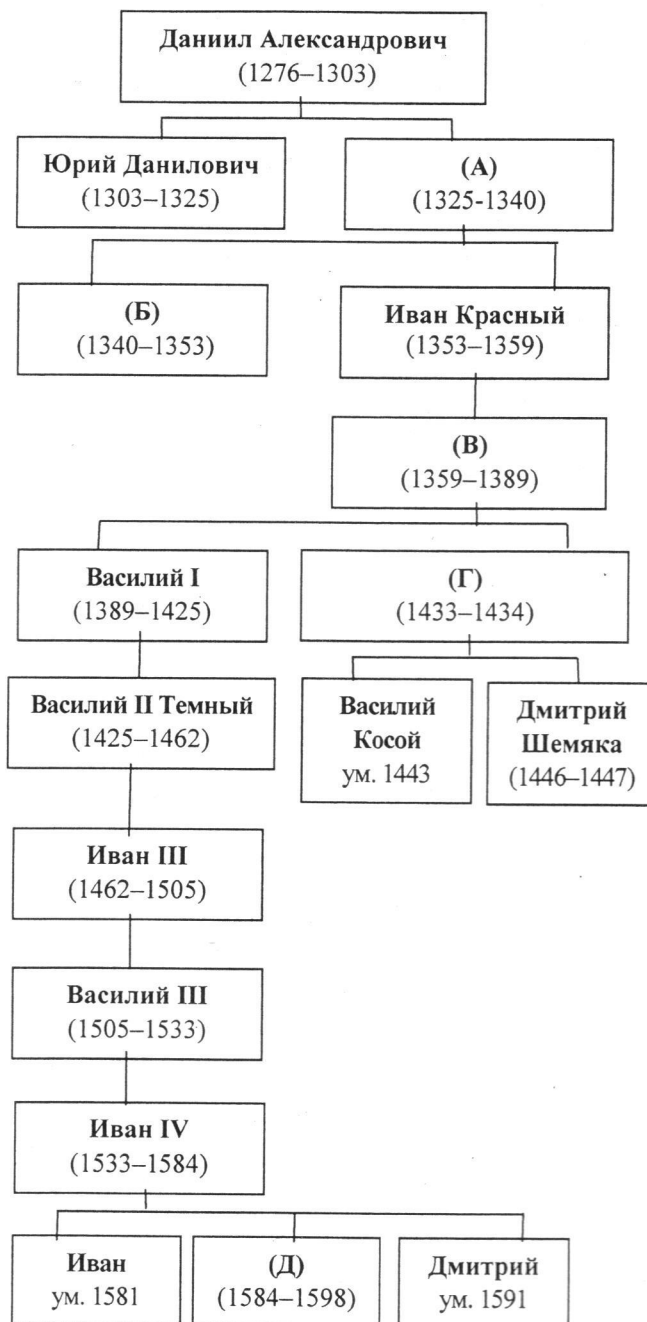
Даниил Александрович
(1276–1303)

Юрий Данилович
(1303–1325)

(А)
(1325-1340)

(Б)
(1340–1353)

Иван Красный
(1353–1359)

(В)
(1359–1389)

Василий I
(1389–1425)

(Г)
(1433–1434)

Василий II Темный
(1425–1462)

Василий Косой
ум. 1443

Дмитрий Шемяка
(1446–1447)

Иван III
(1462–1505)

Василий III
(1505–1533)

Иван IV
(1533–1584)

Иван
ум. 1581

(Д)
(1584–1598)

Дмитрий
ум. 1591